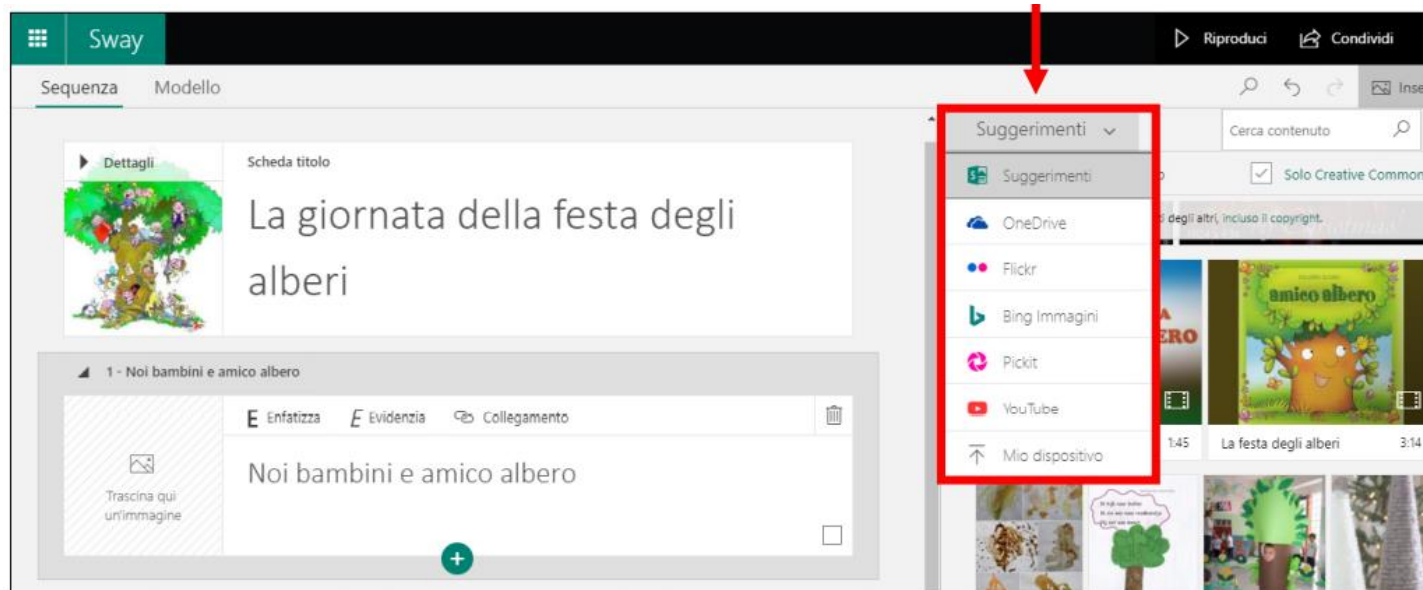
Sway

Riproduci Condividi

Sequenza Modello

Inse

Dettagli

Scheda titolo

La giornata della festa degli alberi

1 - Noi bambini e amico albero

E Enfatizza E Evidenzia Collegamento

Trascina qui un'immagine

Noi bambini e amico albero

Suggerimenti

Cerca contenuto

Suggerimenti

OneDrive

Flickr

Bing Immagini

Pickit

YouTube

Mio dispositivo

Solo Creative Common

i degli altri, incluso il copyright.

amico albero

1:45

La festa degli alberi 3:14